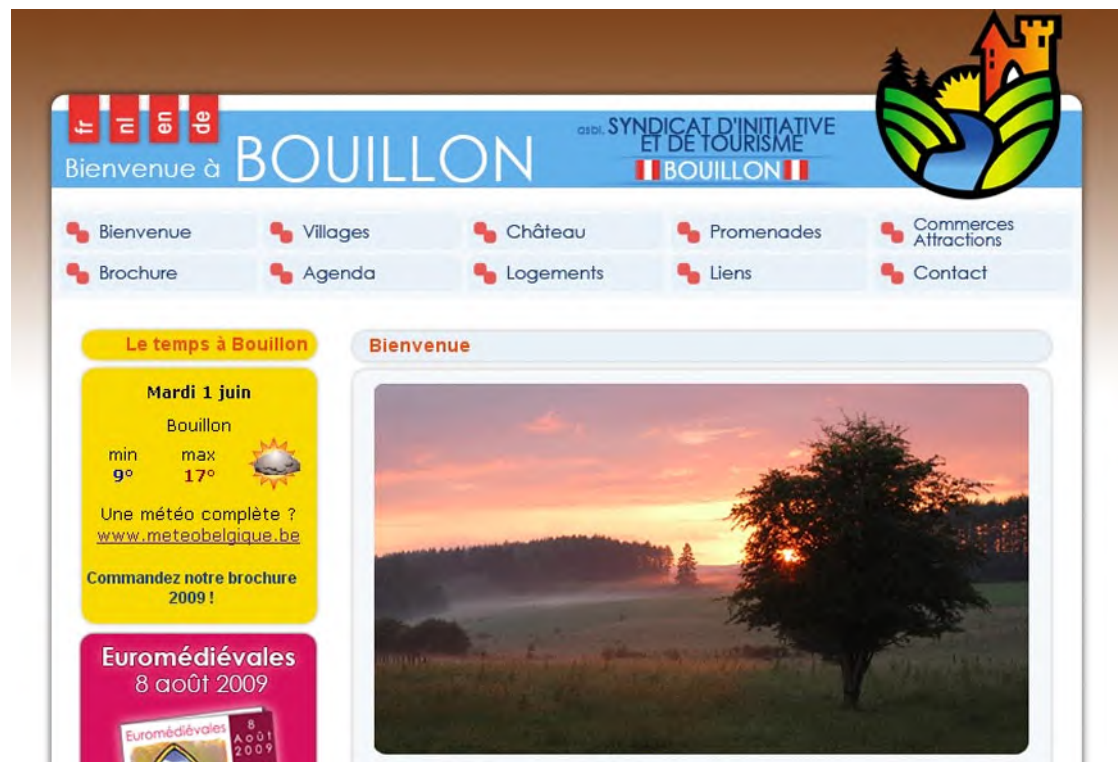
fr nl en de

Bienvenue à BOUILLON

asbl. SYNDICAT D'INITIATIVE ET DE TOURISME

BOUILLON

Bienvenue
Villages
Château
Promenades
Commerces Attractions
Brochure
Agenda
Logements
Liens
Contact

Le temps à Bouillon

Mardi 1 juin

Bouillon

min 9°
max 17°

Une météo complète ?
www.meteobelgique.be

Commandez notre brochure 2009 !

Euromédiévales
8 août 2009

Euromédiévales
8 Août 2009

Bienvenue